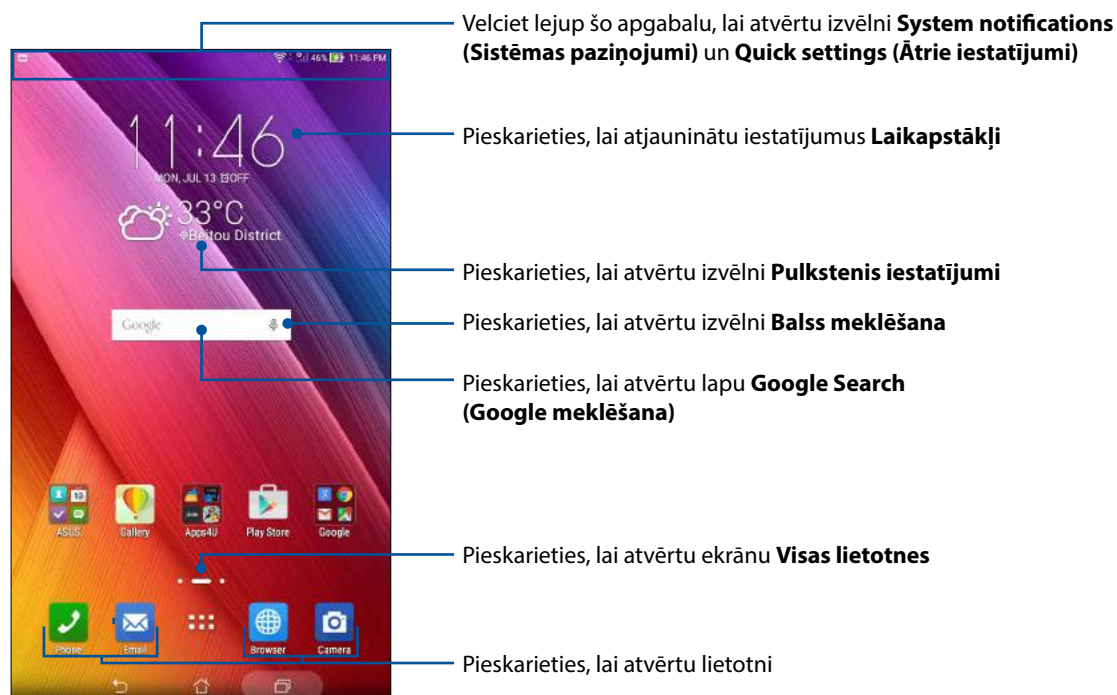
46% 11:46 PM

11:46
MON, JUL 13 OFF
33°C
Beitou District

Google

ASUS Gallery Apps4U Play Store Google

Phone Email Browser Camera

Velciet lejup šo apgabalu, lai atvērtu izvēlni **System notifications (Sistēmas paziņojumi)** un **Quick settings (Ātrie iestatījumi)**

Pieskarieties, lai atjauninātu iestatījumus **Laikapstākļi**

Pieskarieties, lai atvērtu izvēlni **Pulkstenis iestatījumi**

Pieskarieties, lai atvērtu izvēlni **Balss meklēšana**

Pieskarieties, lai atvērtu lapu **Google Search (Google meklēšana)**

Pieskarieties, lai atvērtu ekrānu **Visas lietotnes**

Pieskarieties, lai atvērtu lietotni